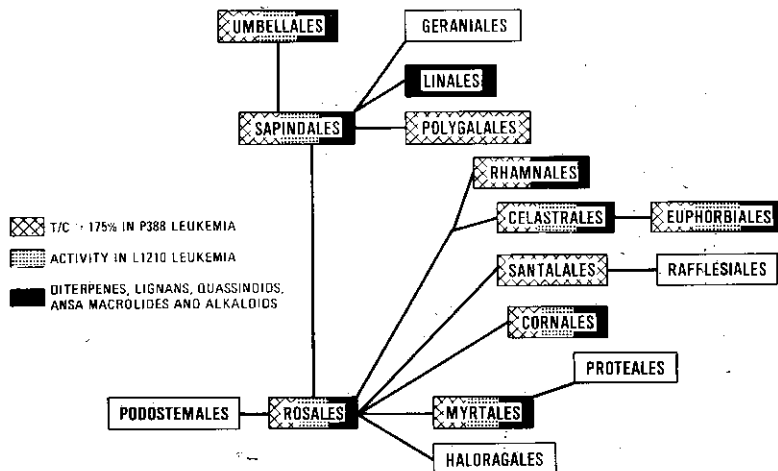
UMBELLALES

GERANIALES

LINALES

SAPINDALES

POLYGALALES

RHAMNALES

CELASTRALES

EUPHORBIALES

SANTALALES

RAFFLESIALES

CORNALES

PROTEALES

PODOSTEMALES

ROSALES

MYRTALES

HALORAGALES

T/C > 175% IN P388 LEUKEMIA

ACTIVITY IN L1210 LEUKEMIA

DITERPENES, LIGNANS, QUASSINOIDS, ANSA MACROLIDES AND ALKALOIDS